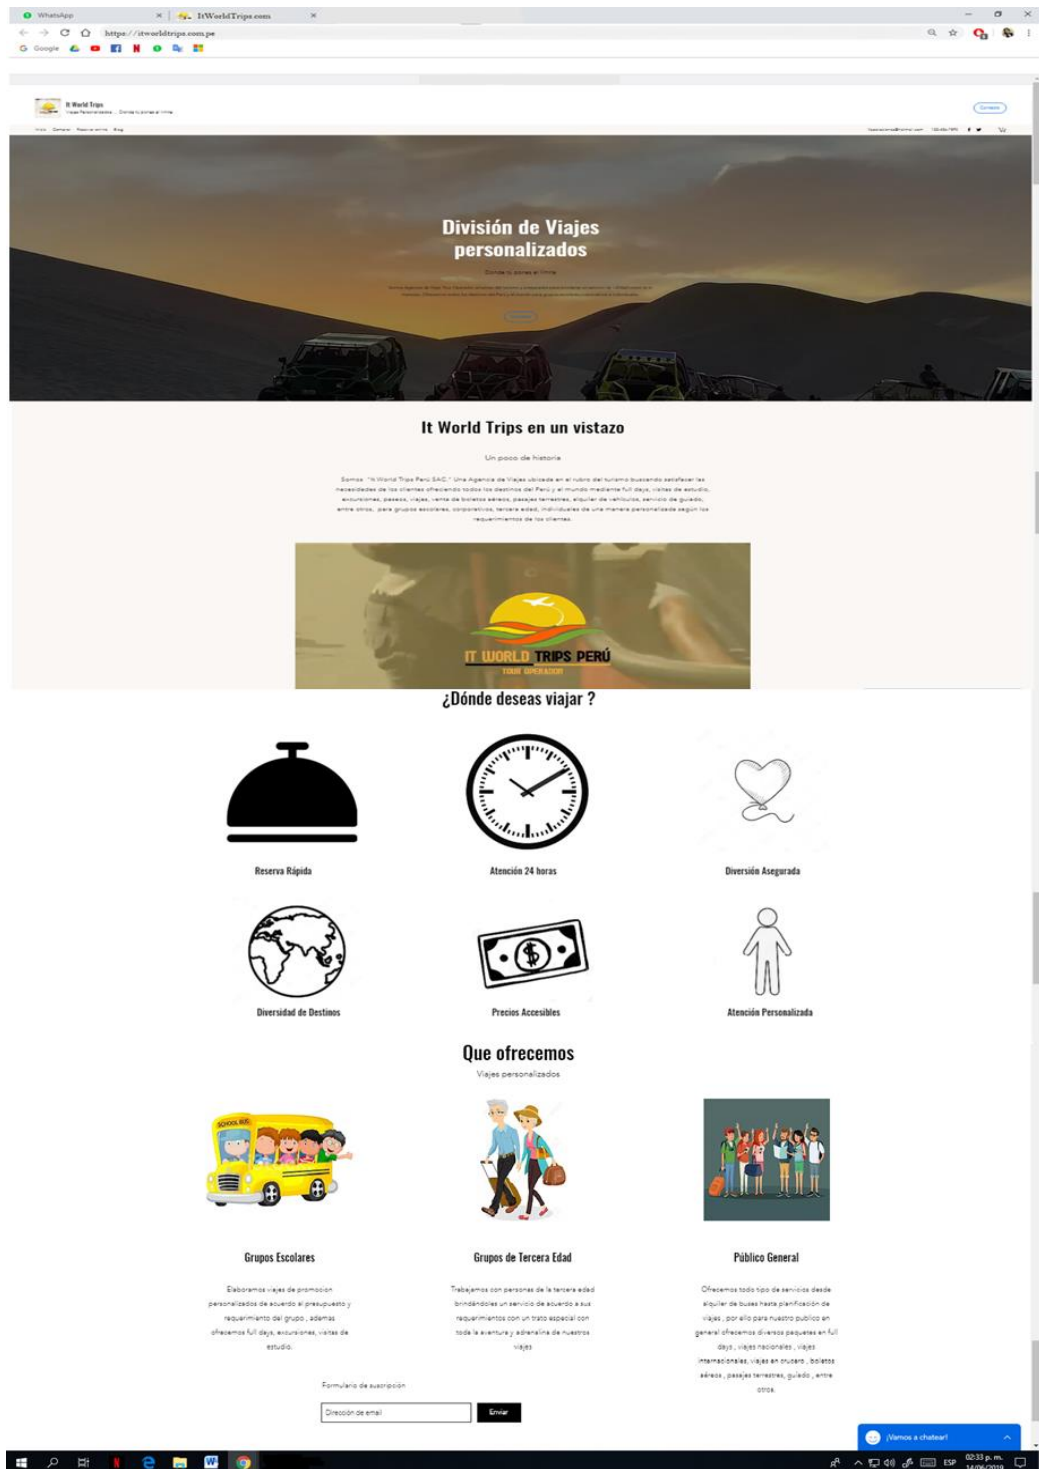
WhatsApp
ItWorldTrips.com
https://itworldtrips.com.pe
Google

It World Trips
Viajes Personalizados ... Donde tu pones el limite
Contacto
Inicio Galeria Reserva online Blog

División de Viajes personalizados
Donde tu pones el limite
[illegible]

It World Trips en un vistazo
Un poco de historia
Somos "It World Trips Perú SAC." Una Agencia de Viajes ubicada en el rubro del turismo buscando satisfacer las necesidades de los clientes ofreciendo todos los destinos del Perú y el mundo mediante full days, visitas de estudio, excursiones, paseos, viajes, venta de boletos aéreos, pasajes terrestres, alquiler de vehículos, servicio de guiado, entre otros, para grupos escolares, corporativos, tercera edad, individuales de una manera personalizada según los requerimientos de los clientes.

IT WORLD TRIPS PERÚ
TOUR OPERADOR

¿Dónde deseas viajar ?
Reserva Rápida
Atención 24 horas
Diversión Asegurada
Diversidad de Destinos
Precios Accesibles
Atención Personalizada

Que ofrecemos
Viajes personalizados

SCHOOL BUS
Grupos Escolares
Elaboramos viajes de promoción personalizados de acuerdo al presupuesto y requerimiento del grupo , ademas ofrecemos full days, excursiones, visitas de estudio.

Grupos de Tercera Edad
Trabajamos con personas de la tercera edad brindándoles un servicio de acuerdo a sus requerimientos con un trato especial con toda la aventura y adrenalina de nuestros viajes

Público General
Ofrecemos todo tipo de servicios desde alquiler de buses hasta planificación de viajes , por ello para nuestro publico en general ofrecemos diversos paquetes en full days , viajes nacionales , viajes internacionales, viajes en crucero , boletos aéreos , pasajes terrestres, guiado , entre otros.

Formulario de suscripción
Dirección de email
Enviar
¡Vamos a chatear!

ESP 02:33 p. m. 14/06/2019